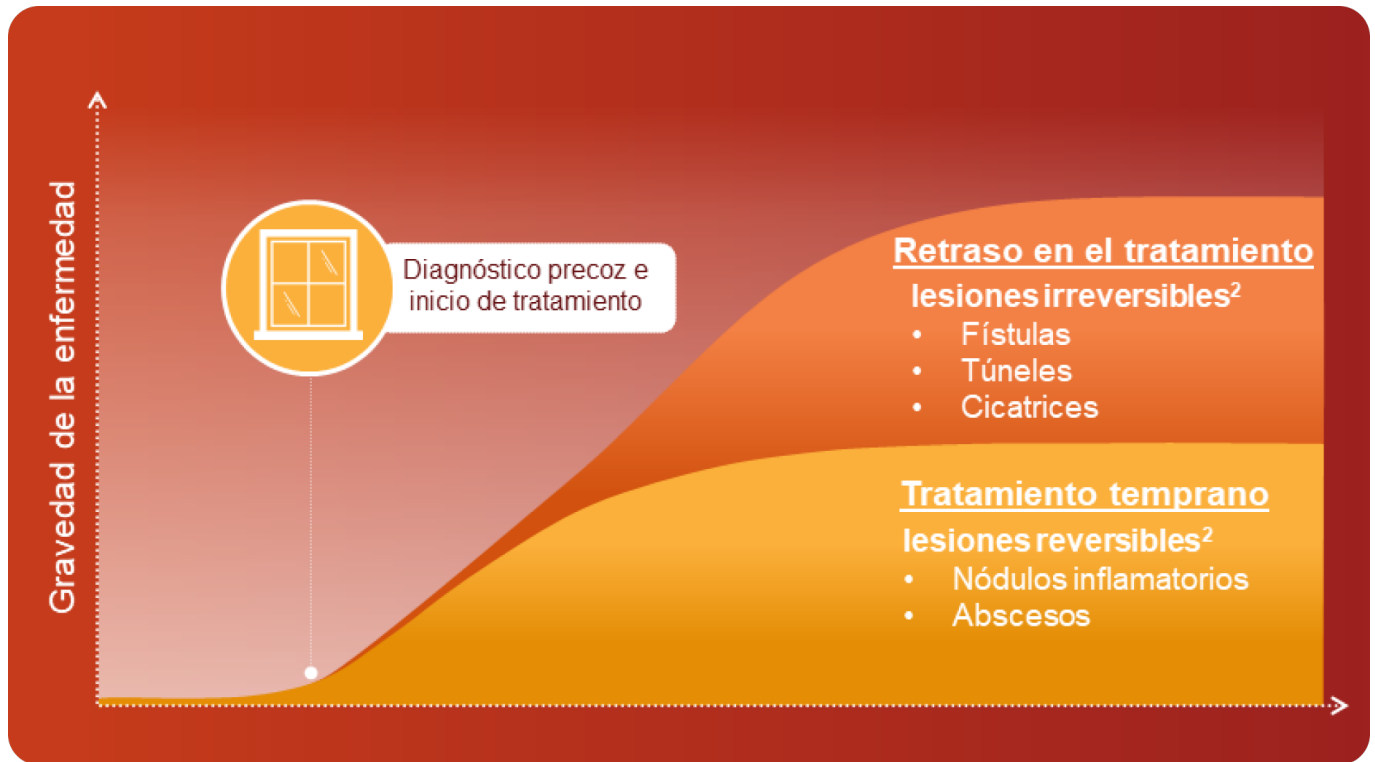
Gravedad de la enfermedad

Diagnóstico precoz e inicio de tratamiento

Retraso en el tratamiento

lesiones irreversibles$^2$

- Fístulas
- Túneles
- Cicatrices

Tratamiento temprano

lesiones reversibles$^2$

- Nódulos inflamatorios
- Abscesos